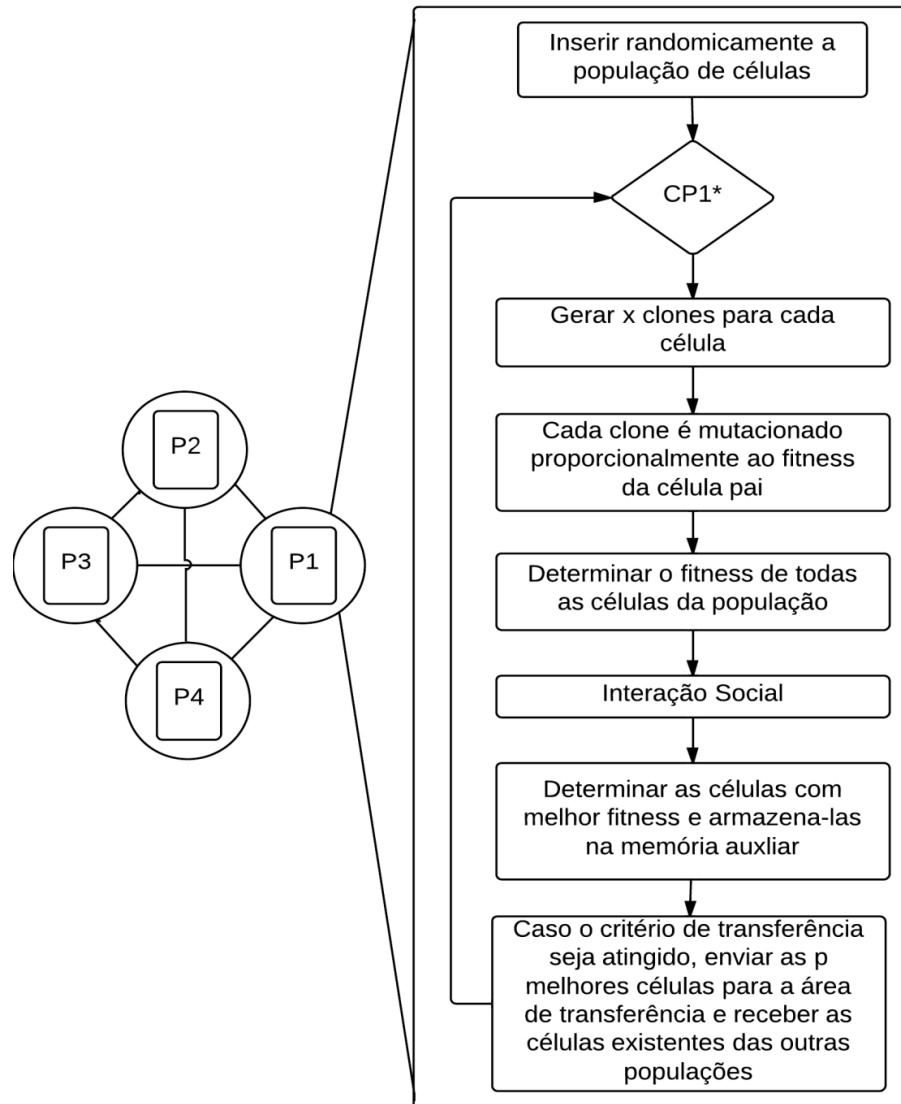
P2

P3

P1

P4

Inserir randomicamente a população de células

CP1*

Gerar x clones para cada célula

Cada clone é mutacionado proporcionalmente ao fitness da célula pai

Determinar o fitness de todas as células da população

Interação Social

Determinar as células com melhor fitness e armazena-las na memória auxliar

Caso o critério de transferência seja atingido, enviar as p melhores células para a área de transferência e receber as células existentes das outras populações